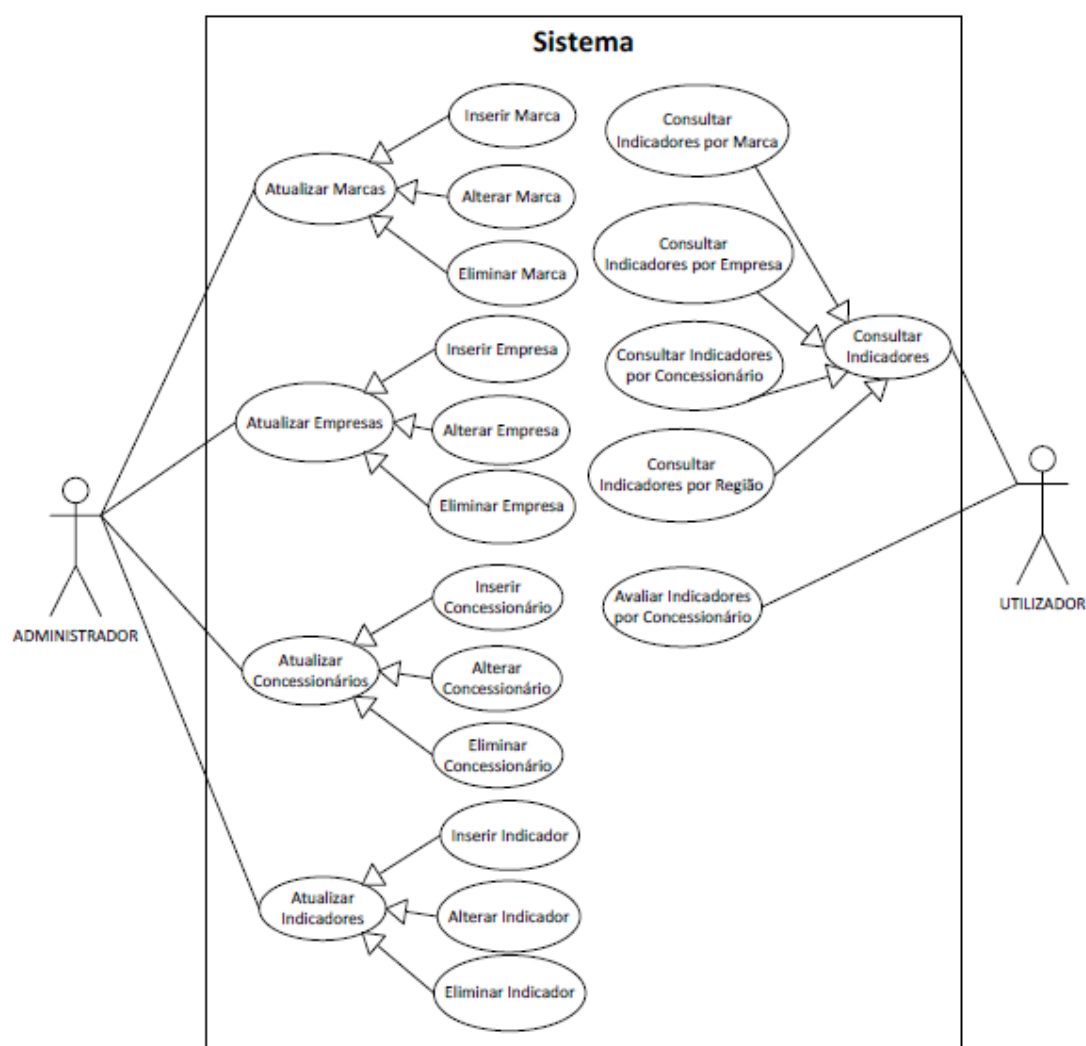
Sistema

Inserir Marca

Atualizar Marcas

Alterar Marca

Eliminar Marca

Inserir Empresa

Atualizar Empresas

Alterar Empresa

Eliminar Empresa

Inserir Concessionário

Atualizar Concessionários

Alterar Concessionário

Eliminar Concessionário

Inserir Indicador

Atualizar Indicadores

Alterar Indicador

Eliminar Indicador

Consultar Indicadores por Marca

Consultar Indicadores por Empresa

Consultar Indicadores por Concessionário

Consultar Indicadores por Região

Consultar Indicadores

Avaliar Indicadores por Concessionário

ADMINISTRADOR

UTILIZADOR